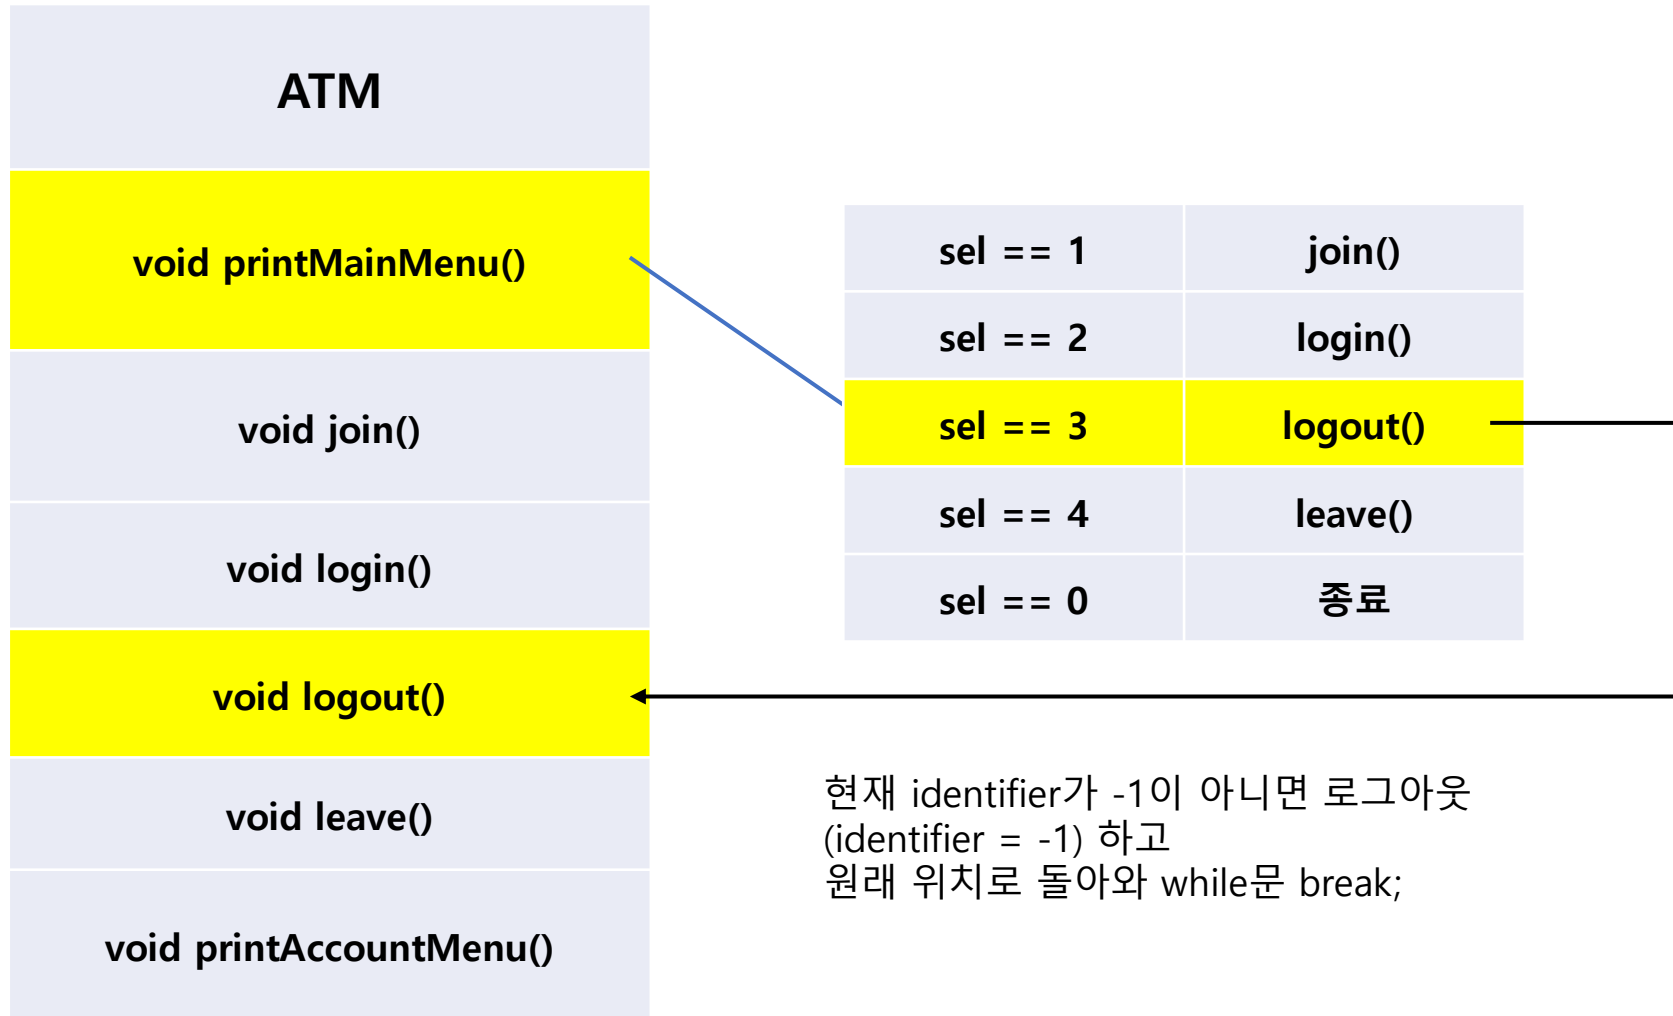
ATM

void printMainMenu()

void join()

void login()

void logout()

void leave()

void printAccountMenu()

| sel == 1 | join() |
|---|---|
| sel == 2 | login() |
| sel == 3 | logout() |
| sel == 4 | leave() |
| sel == 0 | 종료 |

현재 identifier가 -1이 아니면 로그아웃 (identifier = -1) 하고
원래 위치로 돌아와 while문 break;